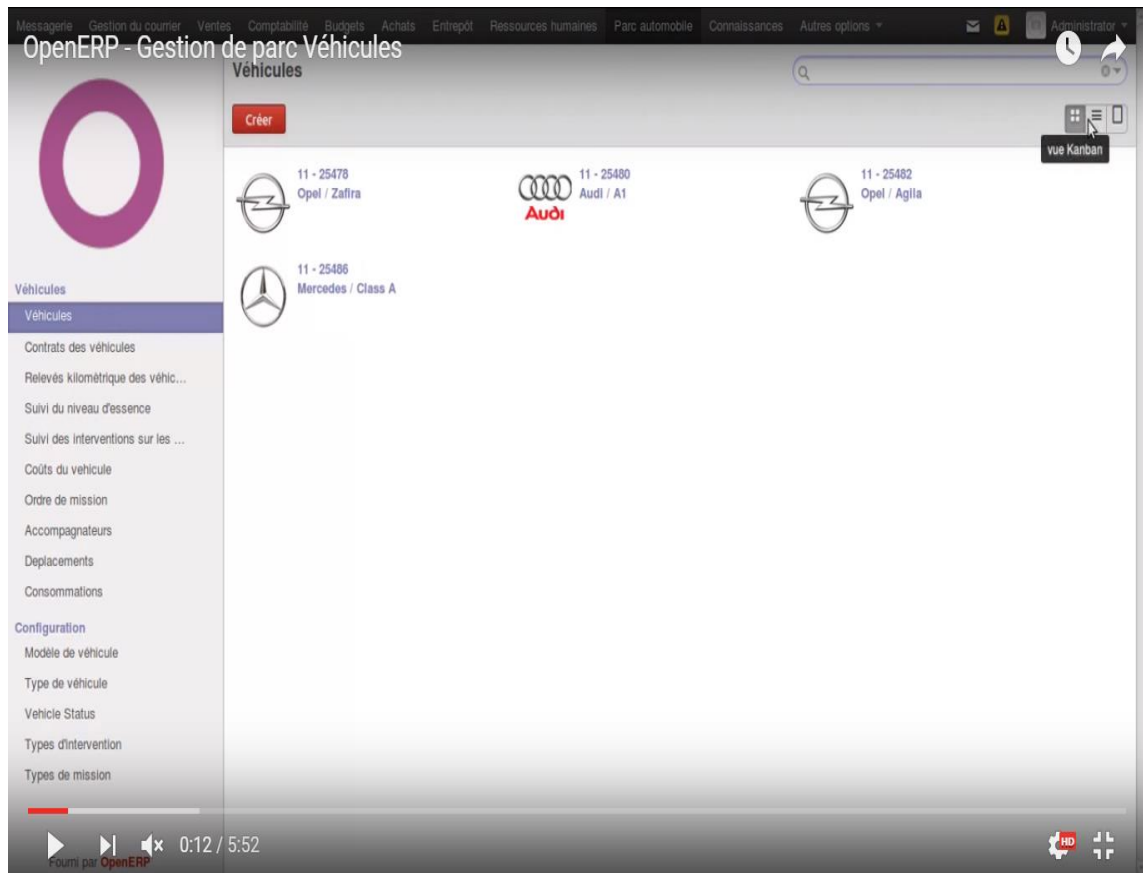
Messagerie Gestion du courrier Ventes Comptabilité Budgets Achats Entrepôt Ressources humaines Parc automobile Connaissances Autres options Administrator

OpenERP - Gestion de parc Véhicules

Véhicules

Créer

vue Kanban

11 - 25478
Opel / Zafira

Audi
11 - 25480
Audi / A1

11 - 25482
Opel / Agila

11 - 25486
Mercedes / Class A

Véhicules
Véhicules
Contrats des véhicules
Relevés kilométrique des véhic...
Suivi du niveau d'essence
Suivi des interventions sur les ...
Coûts du vehicule
Ordre de mission
Accompagnateurs
Deplacements
Consommations
Configuration
Modèle de véhicule
Type de véhicule
Vehicle Status
Types d'intervention
Types de mission

0:12 / 5:52
Fourni par OpenERP
HD